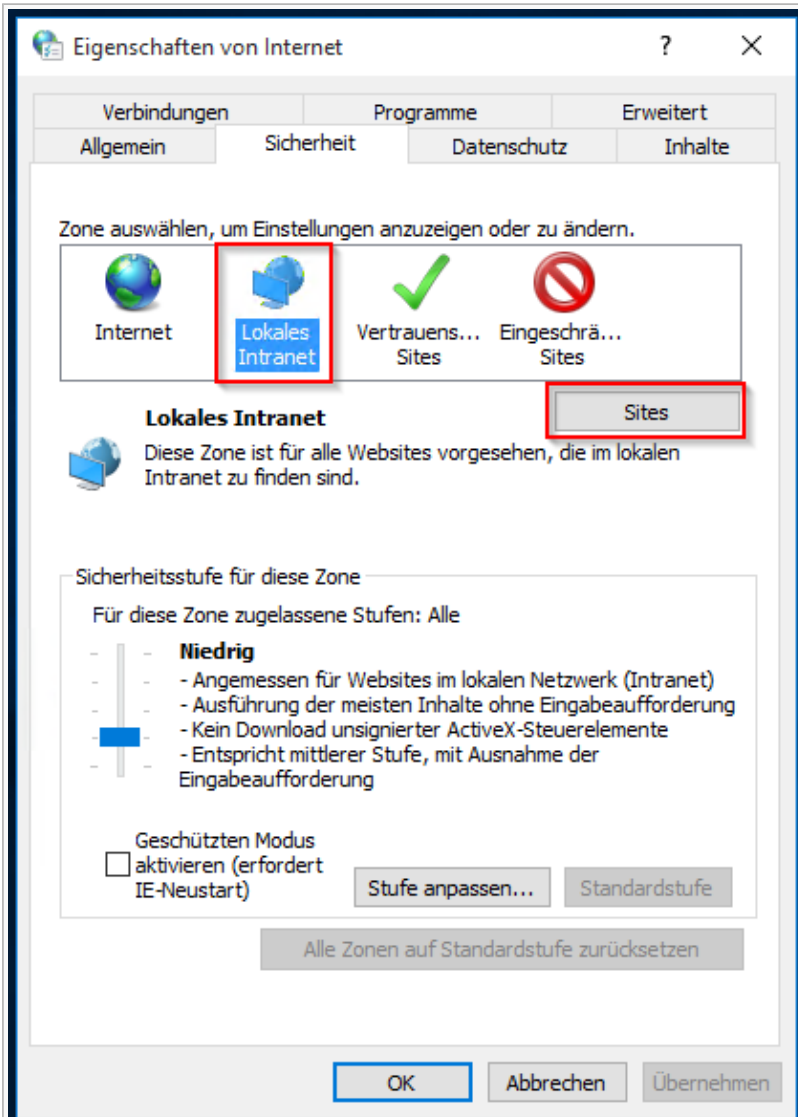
Eigenschaften von Internet

?

X

Verbindungen

Programme

Erweitert

Allgemein

Sicherheit

Datenschutz

Inhalte

Zone auswählen, um Einstellungen anzuzeigen oder zu ändern.

Internet

Lokales Intranet

Vertrauens... Sites

Eingeschrä... Sites

Lokales Intranet

Sites

Diese Zone ist für alle Websites vorgesehen, die im lokalen Intranet zu finden sind.

Sicherheitsstufe für diese Zone

Für diese Zone zugelassene Stufen: Alle

Niedrig

- Angemessen für Websites im lokalen Netzwerk (Intranet)
- Ausführung der meisten Inhalte ohne Eingabeaufforderung
- Kein Download unsignierter ActiveX-Steuerelemente
- Entspricht mittlerer Stufe, mit Ausnahme der Eingabeaufforderung

Geschützten Modus aktivieren (erfordert IE-Neustart)

Stufe anpassen...

Standardstufe

Alle Zonen auf Standardstufe zurücksetzen

OK

Abbrechen

Übernehmen